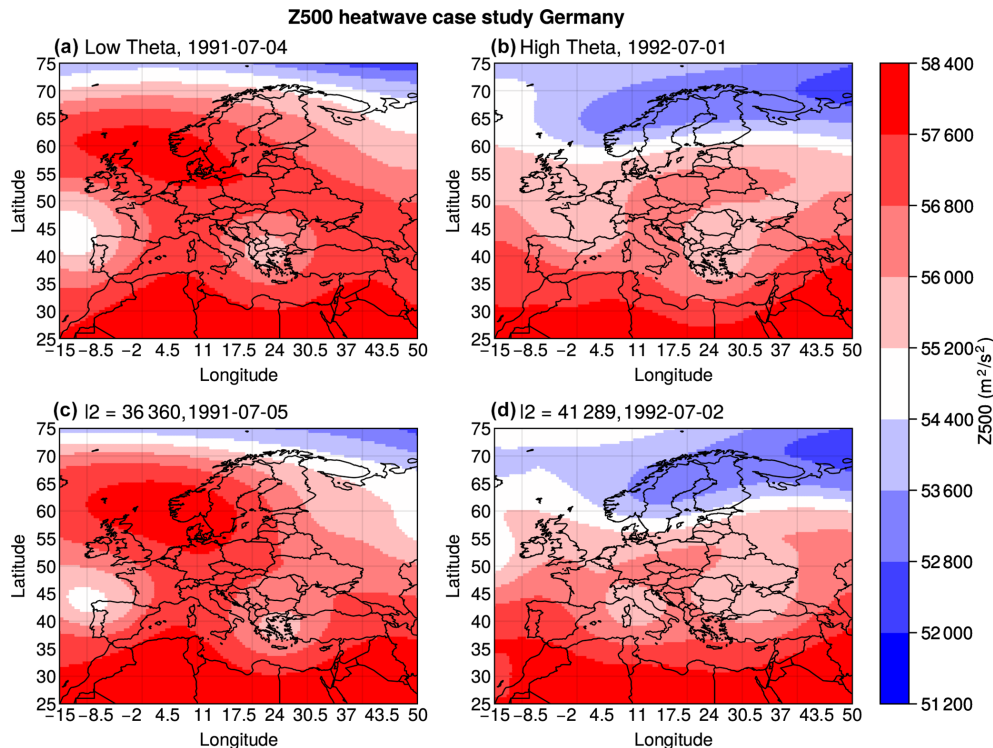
Z500 heatwave case study Germany

(a) Low Theta, 1991-07-04

Latitude
75
70
65
60
55
50
45
40
35
30
25
−15 −8.5 −2 4.5 11 17.5 24 30.5 37 43.5 50
Longitude

(b) High Theta, 1992-07-01

Latitude
75
70
65
60
55
50
45
40
35
30
25
−15 −8.5 −2 4.5 11 17.5 24 30.5 37 43.5 50
Longitude

(c) I2 = 36 360, 1991-07-05

Latitude
75
70
65
60
55
50
45
40
35
30
25
−15 −8.5 −2 4.5 11 17.5 24 30.5 37 43.5 50
Longitude

(d) I2 = 41 289, 1992-07-02

Latitude
75
70
65
60
55
50
45
40
35
30
25
−15 −8.5 −2 4.5 11 17.5 24 30.5 37 43.5 50
Longitude

58 400
57 600
56 800
56 000
55 200
54 400
53 600
52 800
52 000
51 200
Z500 ($m^2/s^2$)